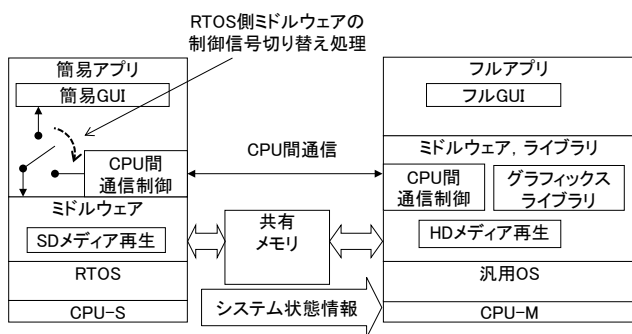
RTOS側ミドルウェアの制御信号切り替え処理

簡易アプリ

簡易GUI

CPU間通信制御

ミドルウェア

SDメディア再生

RTOS

CPU-S

CPU間通信

共有メモリ

システム状態情報

フルアプリ

フルGUI

ミドルウェア，ライブラリ

CPU間通信制御

グラフィックスライブラリ

HDメディア再生

汎用OS

CPU-M